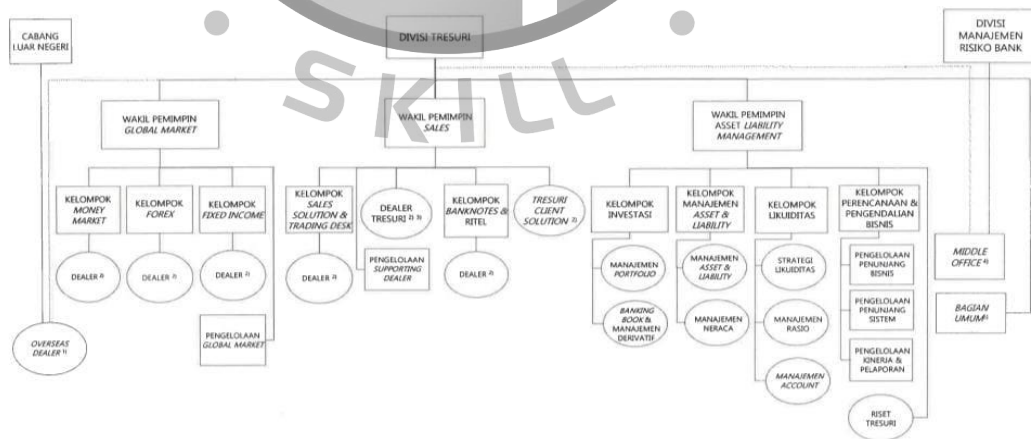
CABANG LUAR NEGERI

DIVISI TRESURI

DIVISI MANAJEMEN RISIKO BANK

SKILL

WAKIL PEMIMPIN *GLOBAL MARKET*

WAKIL PEMIMPIN *SALES*

WAKIL PEMIMPIN ASSET *LIABILITY MANAGEMENT*

KELOMPOK *MONEY MARKET*

KELOMPOK *FOREX*

KELOMPOK *FIXED INCOME*

KELOMPOK *SALES SOLUTION & TRADING DESK*

DEALER TRESURI 2) 3)

KELOMPOK *BANKNOTES* & RITEL

*TRESURI CLIENT SOLUTION* 2)

KELOMPOK INVESTASI

KELOMPOK MANAJEMEN *ASSET & LIABILITY*

KELOMPOK LIKUIDITAS

KELOMPOK PERENCANAAN & PENGENDALIAN BISNIS

DEALER 2)

DEALER 2)

DEALER 2)

DEALER 2)

PENGELOLAAN *SUPPORTING DEALER*

DEALER 2)

MANAJEMEN *PORTFOLIO*

MANAJEMEN *ASSET & LIABILITY*

STRATEGI LIKUIDITAS

PENGELOLAAN PENUNJANG BISNIS

*MIDDLE OFFICE* 4)

*BANKING BOOK* & MANAJEMEN DERIVATIF

MANAJEMEN NERACA

MANAJEMEN RASIO

PENGELOLAAN PENUNJANG SISTEM

*BAGIAN UMUM*4)

PENGELOLAAN *GLOBAL MARKET*

*OVERSEAS DEALER* 1)

*MANAJEMEN ACCOUNT*

PENGELOLAAN KINERJA & PELAPORAN

RISET TRESURI